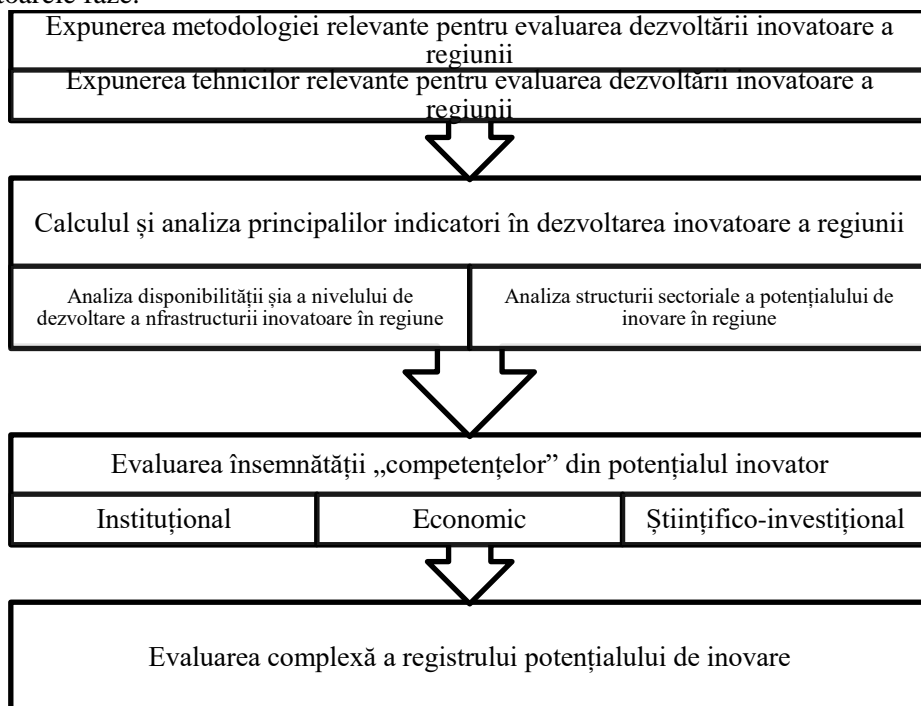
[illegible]

Expunerea metodologiei relevante pentru evaluarea dezvoltării inovatoare a regiunii

Expunerea tehnicilor relevante pentru evaluarea dezvoltării inovatoare a regiunii

Calculul și analiza principalilor indicatori în dezvoltarea inovatoare a regiunii

Analiza disponibilității șia a nivelului de dezvoltare a nfrastructurii inovatoare în regiune

Analiza structurii sectoriale a potențialului de inovare în regiune

Evaluarea însemnătății „competențelor” din potențialul inovator

Instituțional

Economic

Științifico-investițional

Evaluarea complexă a registrului potențialului de inovare